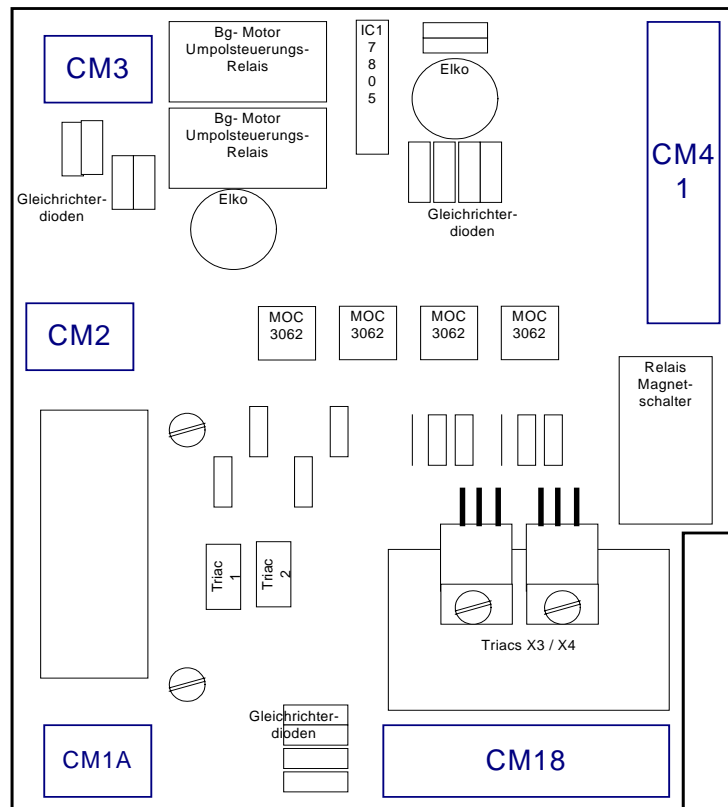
CM3

Bg- Motor Umpolsteuerungs-Relais

Bg- Motor Umpolsteuerungs-Relais

IC1 7805

Elko

CM4 1

Gleichrichterdioden

Elko

Gleichrichterdioden

CM2

MOC 3062

MOC 3062

MOC 3062

MOC 3062

Relais Magnetschalter

Triac 1

Triac 2

Triacs X3 / X4

Gleichrichterdioden

CM1A

CM18